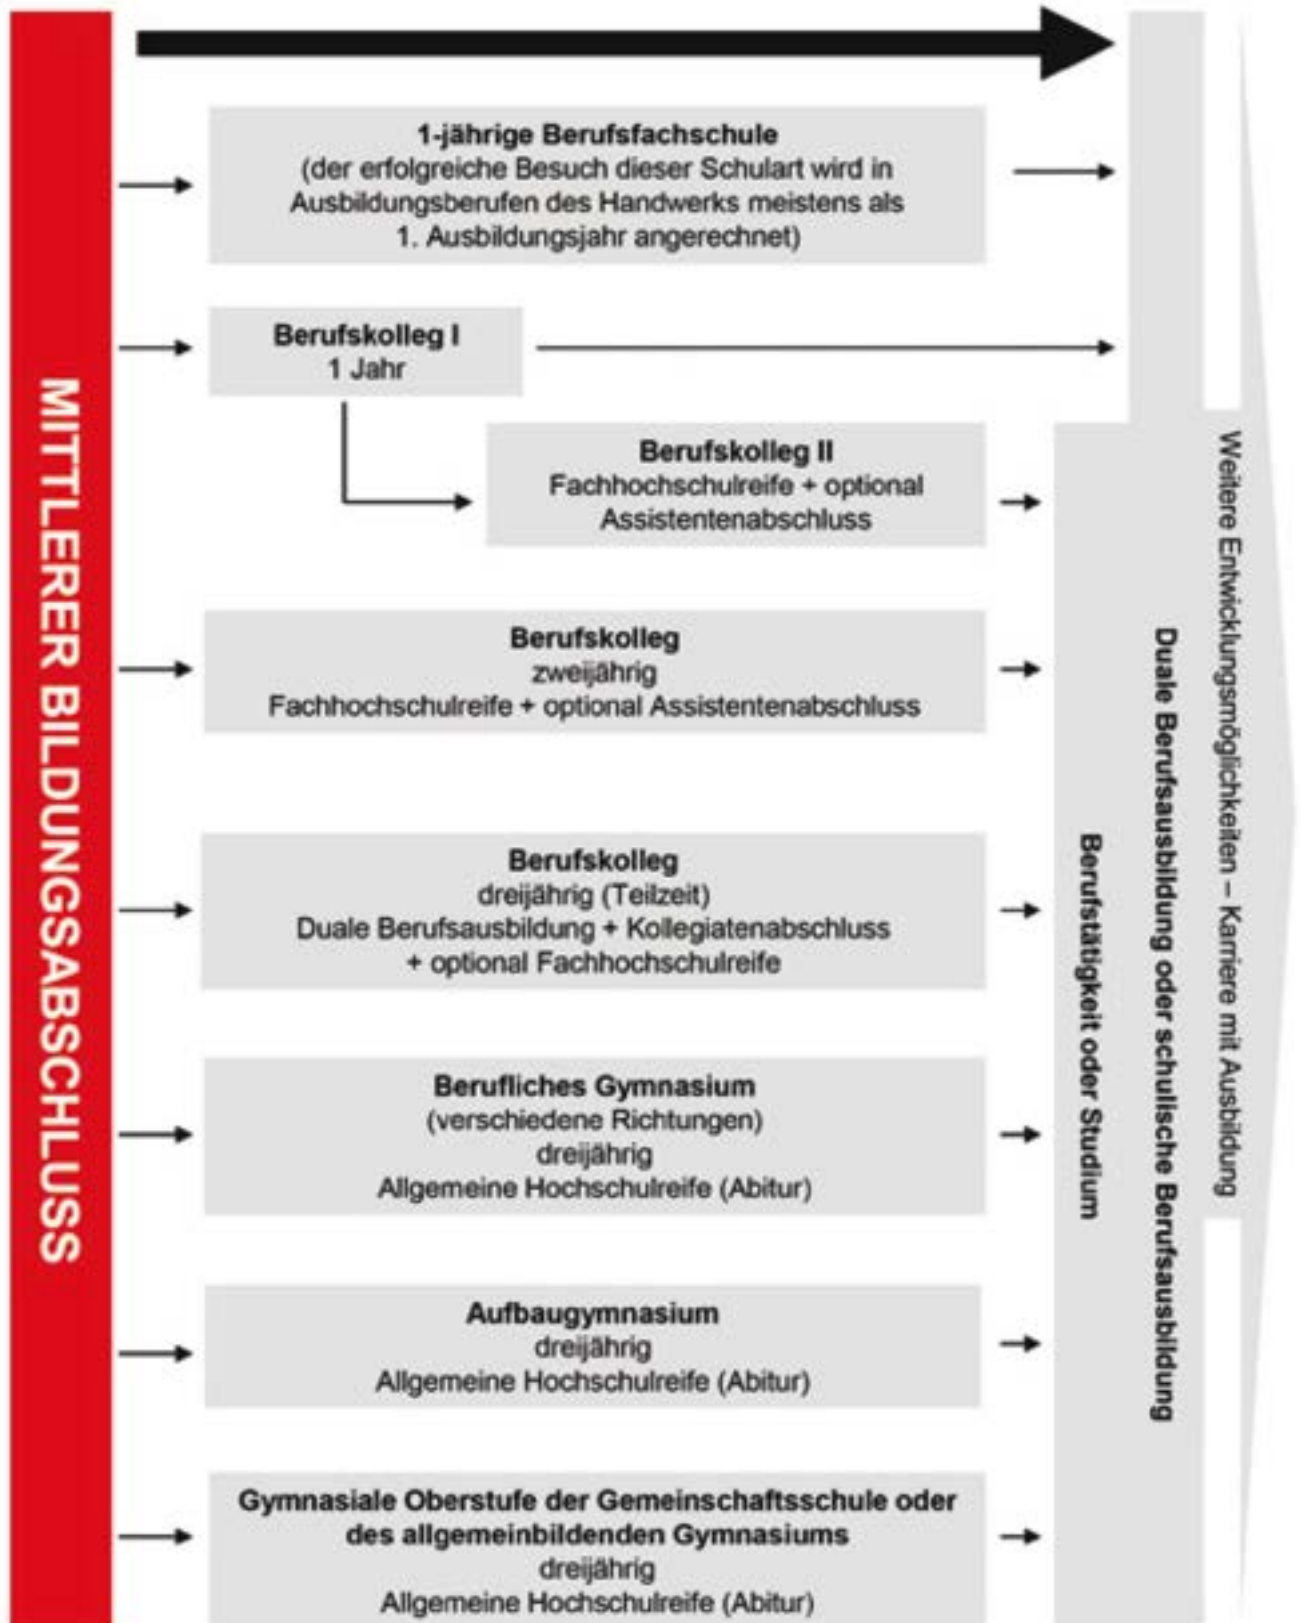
MITTLERER BILDUNGSABSCHLUSS

1-jährige Berufsfachschule
(der erfolgreiche Besuch dieser Schulart wird in Ausbildungsberufen des Handwerks meistens als 1. Ausbildungsjahr angerechnet)

Berufskolleg I
1 Jahr

Berufskolleg II
Fachhochschulreife + optional Assistentenabschluss

Berufskolleg
zweijährig
Fachhochschulreife + optional Assistentenabschluss

Berufskolleg
dreijährig (Teilzeit)
Duale Berufsausbildung + Kollegiatenabschluss + optional Fachhochschulreife

Berufliches Gymnasium
(verschiedene Richtungen)
dreijährig
Allgemeine Hochschulreife (Abitur)

Aufbaugymnasium
dreijährig
Allgemeine Hochschulreife (Abitur)

Gymnasiale Oberstufe der Gemeinschaftsschule oder des allgemeinbildenden Gymnasiums
dreijährig
Allgemeine Hochschulreife (Abitur)

Berufstätigkeit oder Studium

Duale Berufsausbildung oder schulische Berufsausbildung

Weitere Entwicklungsmöglichkeiten – Karriere mit Ausbildung